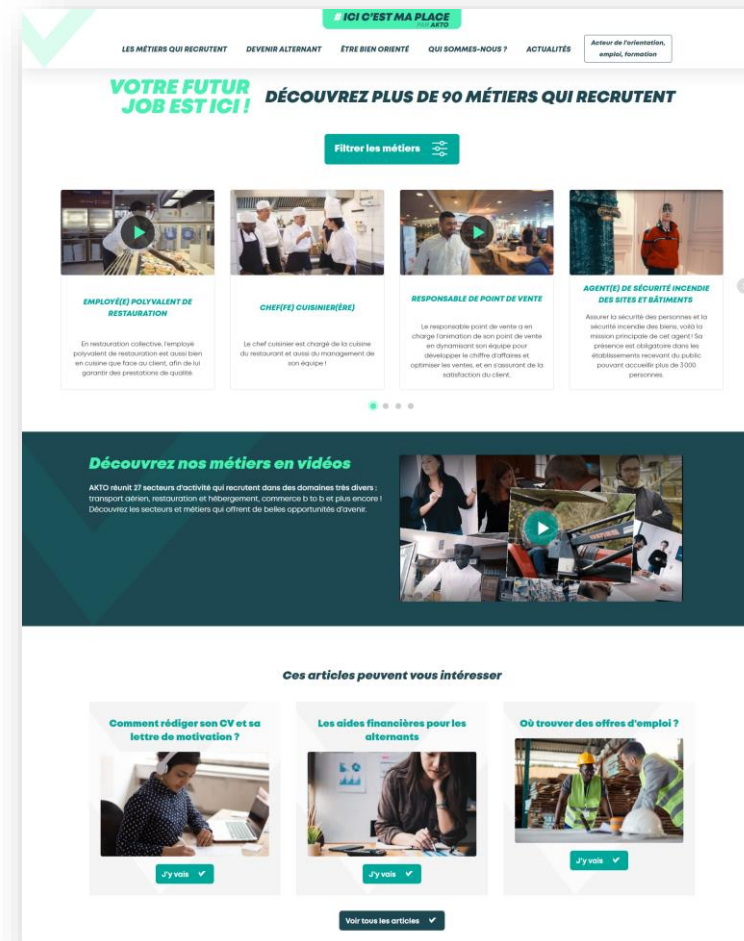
ICI C'EST MA PLACE
PAR AKTO

LES MÉTIERS QUI RECRUTENT DEVENIR ALTERNANT ÊTRE BIEN ORIENTÉ QUI SOMMES-NOUS ? ACTUALITÉS Acteur de l'orientation, emploi, formation

VOTRE FUTUR JOB EST ICI !

DÉCOUVREZ PLUS DE 90 MÉTIERS QUI RECRUTENT

Filtrer les métiers

EMPLOYÉ(E) POLYVALENT DE RESTAURATION

En restauration collective, l'employé polyvalent de restauration est aussi bien en cuisine que face au client, afin de lui garantir des prestations de qualité.

CHEF(FE) CUISINIER(ÈRE)

Le chef cuisinier est chargé de la cuisine du restaurant et aussi du management de son équipe !

RESPONSABLE DE POINT DE VENTE

Le responsable point de vente a en charge l'animation de son point de vente en dynamisant son équipe pour développer le chiffre d'affaires et optimiser les ventes, et en s'assurant de la satisfaction du client.

AGENT(E) DE SÉCURITÉ INCENDIE DES SITES ET BÂTIMENTS

Assurer la sécurité des personnes et la sécurité incendie des biens, voilà la mission principale de cet agent ! Sa présence est obligatoire dans les établissements recevant du public pouvant accueillir plus de 3 000 personnes.

Découvrez nos métiers en vidéos

AKTO réunit 27 secteurs d'activité qui recrutent dans des domaines très divers : transport aérien, restauration et hébergement, commerce b to b et plus encore ! Découvrez les secteurs et métiers qui offrent de belles opportunités d'avenir.

Ces articles peuvent vous intéresser

Comment rédiger son CV et sa lettre de motivation ?

J'y vais

Les aides financières pour les alternants

J'y vais

Où trouver des offres d'emploi ?

J'y vais

Voir tous les articles